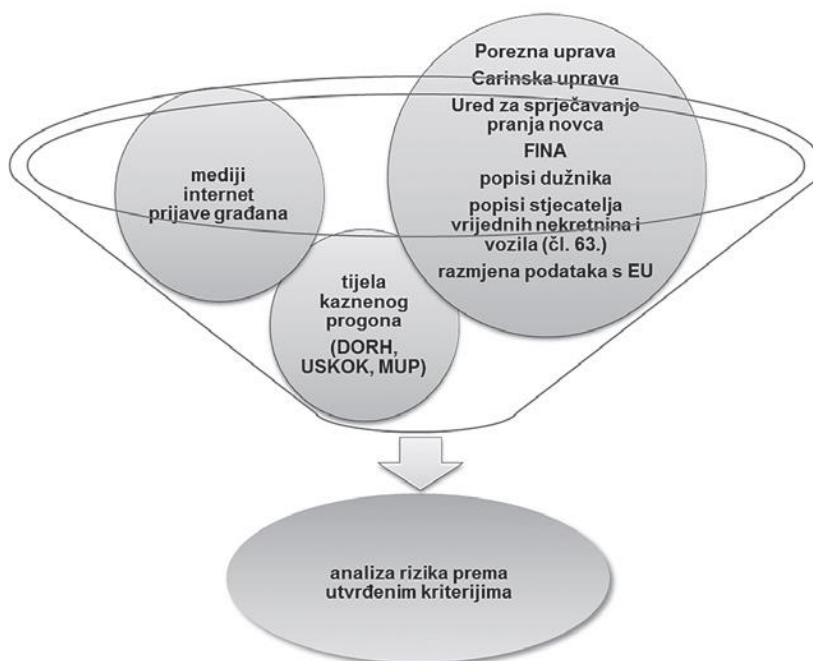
mediji
internet
prijave građana

Porezna uprava
Carinska uprava
Ured za sprječavanje pranja novca
FINA
popisi dužnika
popisi stjecatelja vrijednih nekretnina i vozila (čl. 63.)
razmjena podataka s EU

tijela kaznenog progona
(DORH, USKOK, MUP)

analiza rizika prema utvrđenim kriterijima